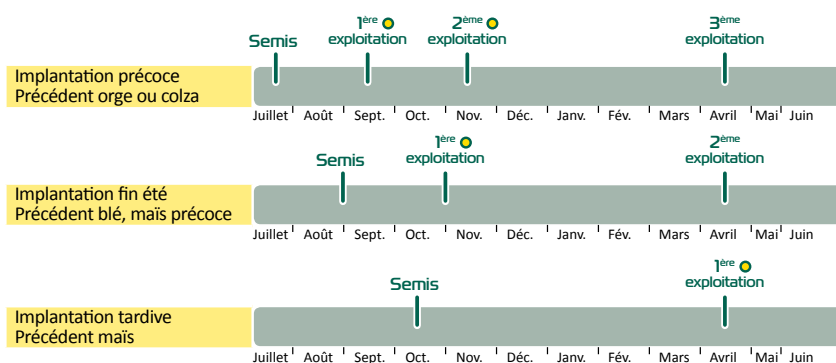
Semis

1ère exploitation

2ème exploitation

3ème exploitation

Implantation précoce
Précédent orge ou colza

Juillet Août Sept. Oct. Nov. Déc. Janv. Fév. Mars Avril Mai Juin

Semis

1ère exploitation

2ème exploitation

Implantation fin été
Précédent blé, maïs précoce

Juillet Août Sept. Oct. Nov. Déc. Janv. Fév. Mars Avril Mai Juin

Semis

1ère exploitation

Implantation tardive
Précédent maïs

Juillet Août Sept. Oct. Nov. Déc. Janv. Fév. Mars Avril Mai Juin